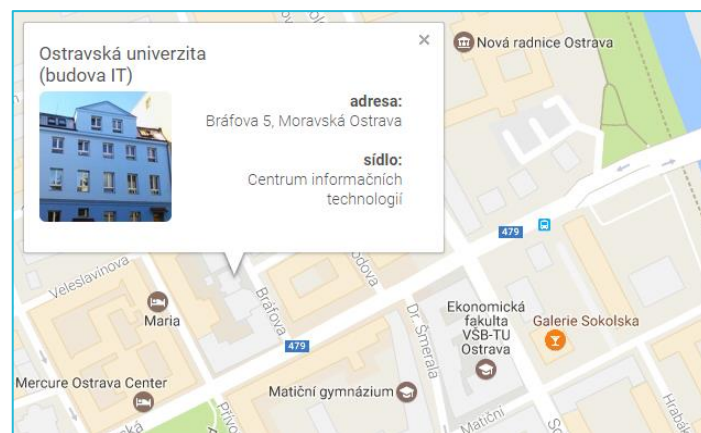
Ostravská univerzita (budova IT)

×

adresa:
Bráfova 5, Moravská Ostrava

sídlo:
Centrum informačních technologií

Nová radnice Ostrava

479

Veleslavínova

Maria

Bráfova

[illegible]dova

Dr. Šmerala

Ekonomická fakulta VŠB-TU Ostrava

Galerie Sokolská

479

Mercure Ostrava Center

Matiční gymnázium

Matiční

Přívo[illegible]

Hrabák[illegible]